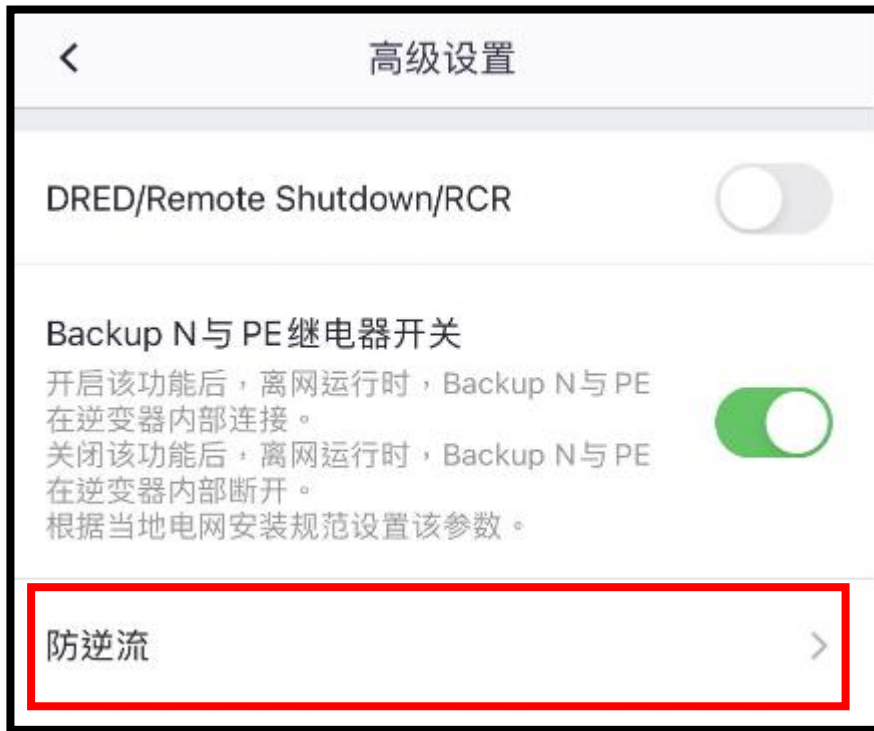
<

高级设置

DRED/Remote Shutdown/RCR

Backup N与 PE继电器开关

开启该功能后，离网运行时，Backup N与 PE在逆变器内部连接。
关闭该功能后，离网运行时，Backup N与 PE在逆变器内部断开。
根据当地电网安装规范设置该参数。

防逆流

>